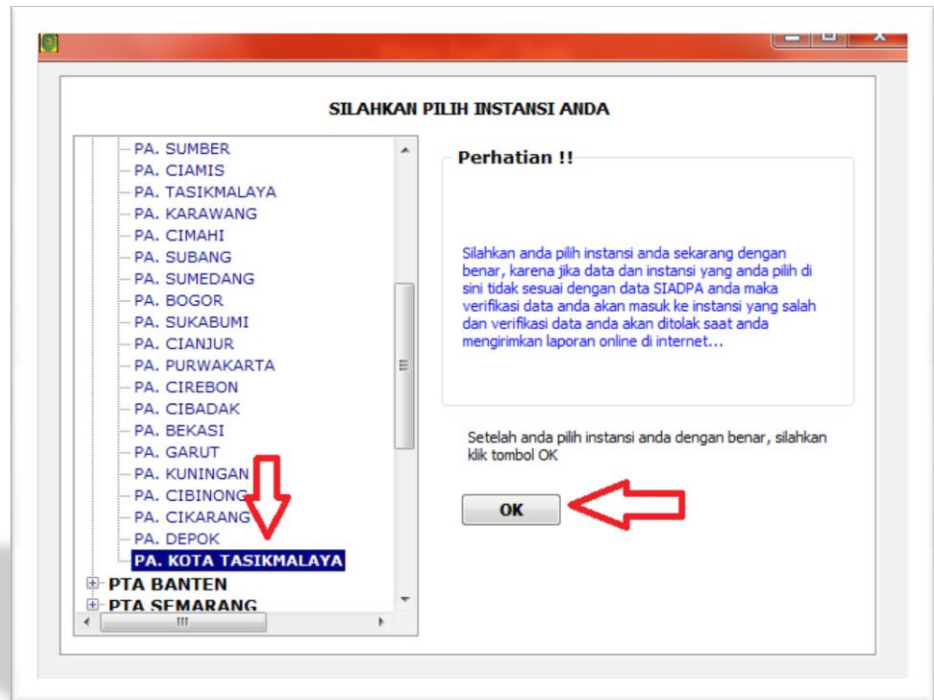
SILAHKAN PILIH INSTANSI ANDA

PA. SUMBER
PA. CIAMIS
PA. TASIKMALAYA
PA. KARAWANG
PA. CIMAHI
PA. SUBANG
PA. SUMEDANG
PA. BOGOR
PA. SUKABUMI
PA. CIANJUR
PA. PURWAKARTA
PA. CIREBON
PA. CIBADAK
PA. BEKASI
PA. GARUT
PA. KUNINGAN
PA. CIBINONG
PA. CIKARANG
PA. DEPOK
PA. KOTA TASIKMALAYA
PTA BANTEN
PTA SEMARANG

Perhatian !!

Silahkan anda pilih instansi anda sekarang dengan benar, karena jika data dan instansi yang anda pilih di sini tidak sesuai dengan data SIADPA anda maka verifikasi data anda akan masuk ke instansi yang salah dan verifikasi data anda akan ditolak saat anda mengirimkan laporan online di internet...

Setelah anda pilih instansi anda dengan benar, silahkan klik tombol OK

OK